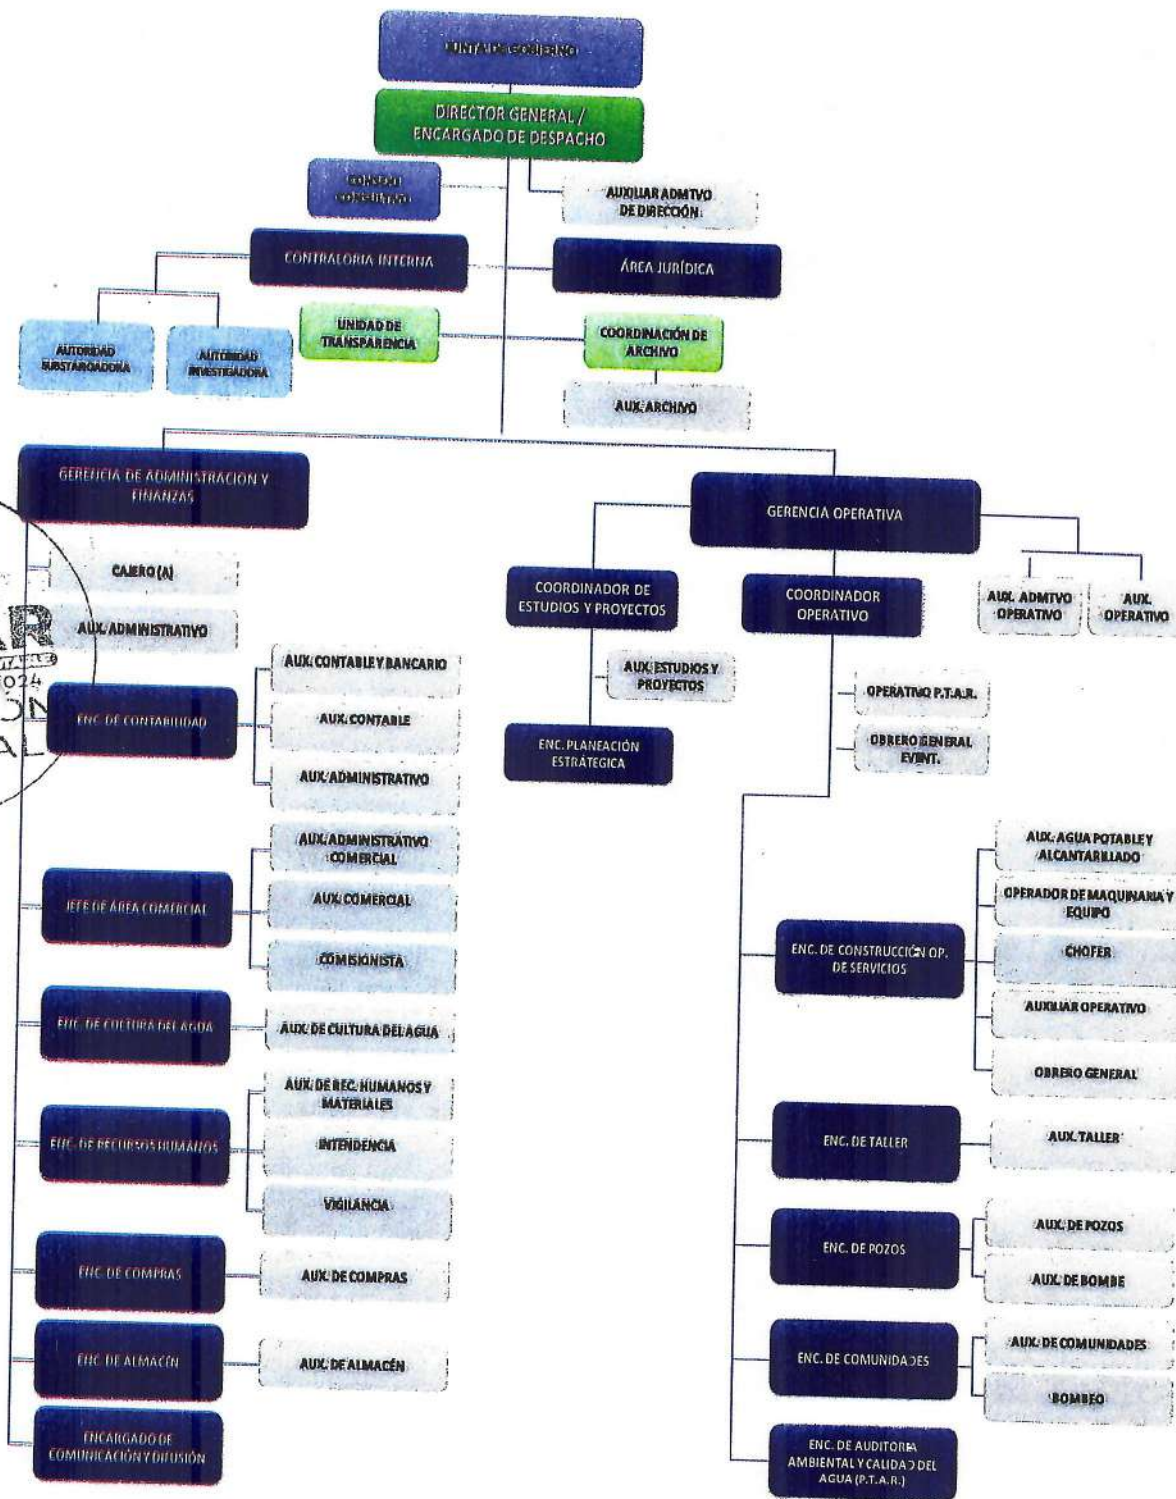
JUNTA DE GOBIERNO

DIRECTOR GENERAL / ENCARGADO DE DESPACHO

CONSEJO CONSULTIVO

AUXILIAR ADMTVO DE DIRECCIÓN

CONTRALORIA INTERNA

ÁREA JURÍDICA

AUTORIDAD SUBSTANCIADORA

AUTORIDAD INVESTIGADORA

UNIDAD DE TRANSPARENCIA

COORDINACIÓN DE ARCHIVO

AUX. ARCHIVO

GERENCIA DE ADMINISTRACION Y FINANZAS

CAJERO (A)

AUX. ADMINISTRATIVO

ENC. DE CONTABILIDAD

AUX. CONTABLE Y BANCARIO

AUX. CONTABLE

AUX. ADMINISTRATIVO

JEFE DE ÁREA COMERCIAL

AUX. ADMINISTRATIVO COMERCIAL

AUX. COMERCIAL

COMISIONISTA

ENC. DE CULTURA DEL AGUA

AUX. DE CULTURA DEL AGUA

ENC. DE RECURSOS HUMANOS

AUX. DE REC. HUMANOS Y MATERIALES

INTENDENCIA

VIGILANCIA

ENC. DE COMPRAS

AUX. DE COMPRAS

ENC. DE ALMACÉN

AUX. DE ALMACÉN

ENCARGADO DE COMUNICACIÓN Y DIFUSIÓN

GERENCIA OPERATIVA

COORDINADOR DE ESTUDIOS Y PROYECTOS

AUX. ESTUDIOS Y PROYECTOS

ENC. PLANEACIÓN ESTRÁTEGICA

COORDINADOR OPERATIVO

AUX. ADMTVO OPERATIVO

AUX. OPERATIVO

OPERATIVO P.T.A.R.

OBRERO GENERAL EVENT.

ENC. DE CONSTRUCCIÓN OP. DE SERVICIOS

AUX. AGUA POTABLE Y ALCANTARILLADO

OPERADOR DE MAQUINARIA Y EQUIPO

CHOFER

AUXILIAR OPERATIVO

OBRERO GENERAL

ENC. DE TALLER

AUX. TALLER

ENC. DE POZOS

AUX. DE POZOS

AUX. DE BOMBE

ENC. DE COMUNIDADES

AUX. DE COMUNIDADES

BOMBEO

ENC. DE AUDITORIA AMBIENTAL Y CALIDAD DEL AGUA (P.T.A.R.)

R
2024
ON
AL